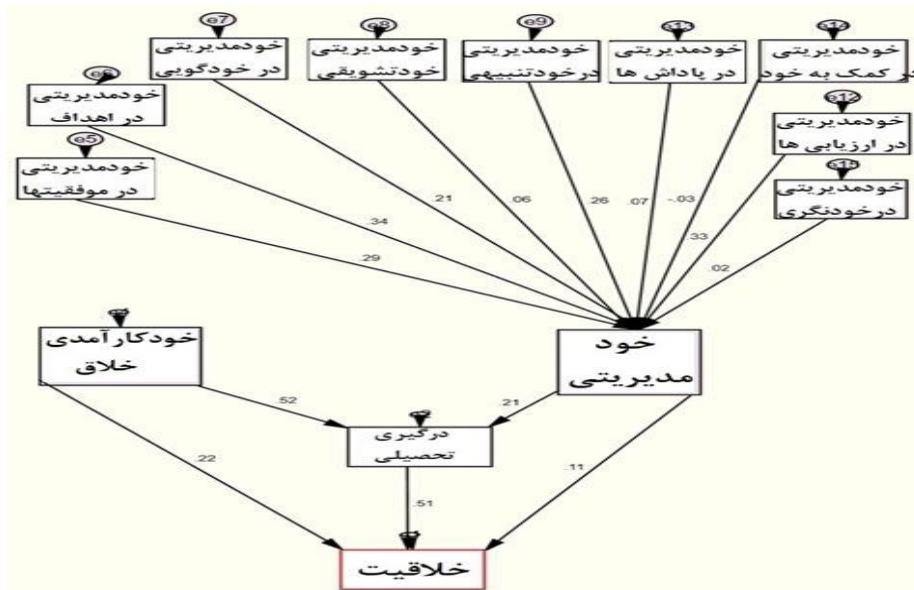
e7
خودمدیریتی در خودگویی

e8
خودمدیریتی خودتشویقی

e9
خودمدیریتی درخودتنبیهی

e11
خودمدیریتی در پاداش ها

e14
خودمدیریتی در کمک به خود

e6
خودمدیریتی در اهداف

e5
خودمدیریتی در موفقیتها

e12
خودمدیریتی در ارزیابی ها

e15
خودمدیریتی درخودنگری

.21
.06
.26
.07
-.03
.34
.33
.29
.02

خودکارآمدی خلاق

خود مدیریتی

.52
.21

درگیری تحصیلی

.22
.11
.51

خلاقیت